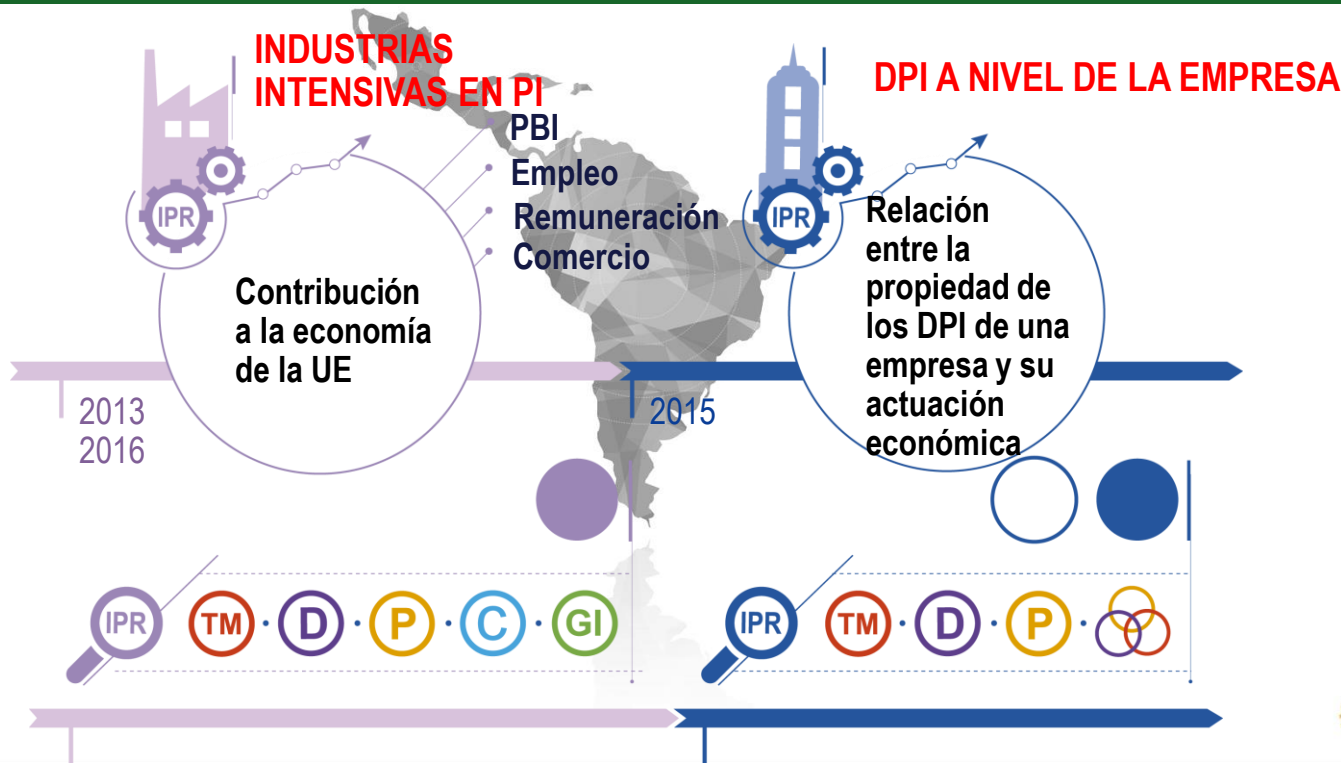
INDUSTRIAS INTENSIVAS EN PI

IPR

PBI
Empleo
Remuneración
Comercio

Contribución a la economía de la UE

2013
2016

DPI A NIVEL DE LA EMPRESA

IPR

Relación entre la propiedad de los DPI de una empresa y su actuación económica

2015

IPR · TM · D · P · C · GI

IPR · TM · D · P ·